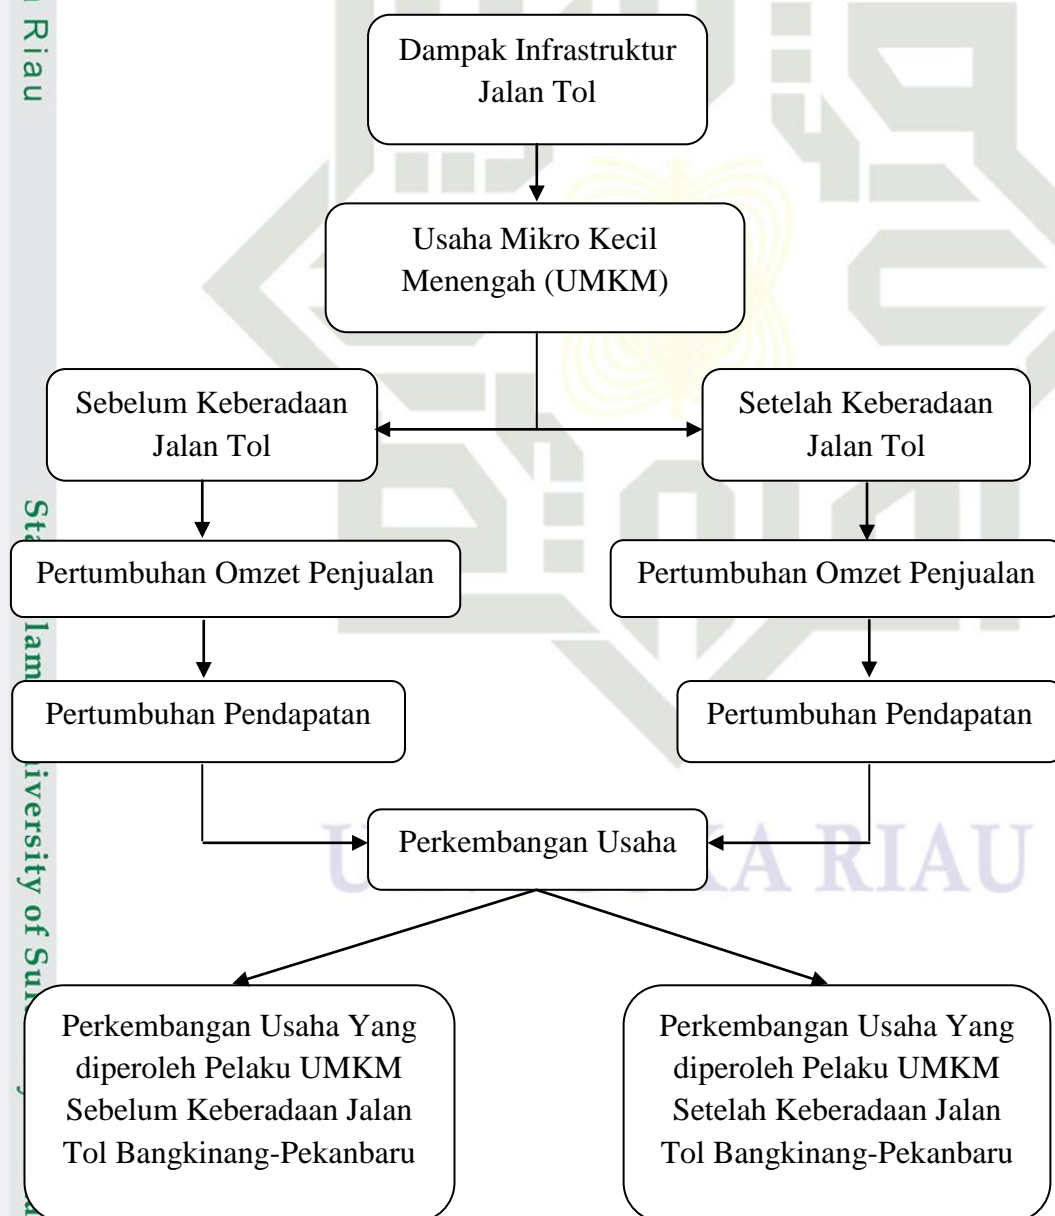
a Riau

Dampak Infrastruktur Jalan Tol

Usaha Mikro Kecil Menengah (UMKM)

Sebelum Keberadaan Jalan Tol

Setelah Keberadaan Jalan Tol

Pertumbuhan Omzet Penjualan

Pertumbuhan Omzet Penjualan

Pertumbuhan Pendapatan

Pertumbuhan Pendapatan

Perkembangan Usaha

Perkembangan Usaha Yang diperoleh Pelaku UMKM Sebelum Keberadaan Jalan Tol Bangkinang-Pekanbaru

Perkembangan Usaha Yang diperoleh Pelaku UMKM Setelah Keberadaan Jalan Tol Bangkinang-Pekanbaru

Sta lam iversity of Su

U KA RIAU